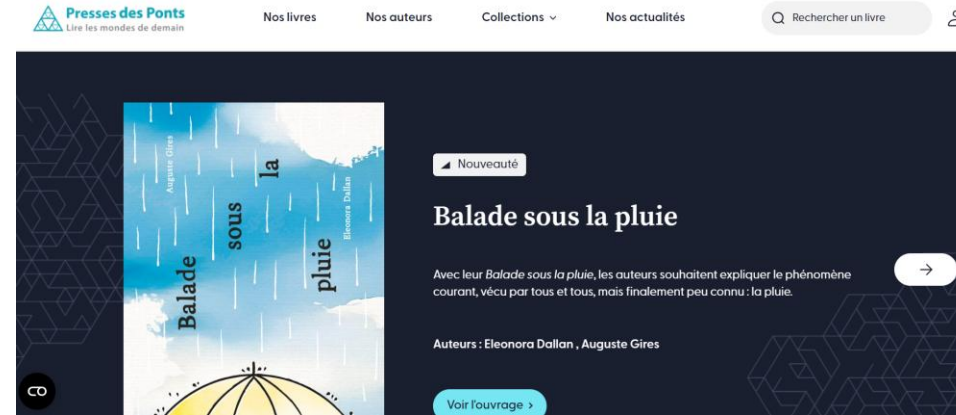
Presses des Ponts
Lire les mondes de demain

Nos livres
Nos auteurs
Collections
Nos actualités
Rechercher un livre

Auguste Gires
Balade
sous
la
pluie
Eleonora Dallan

Nouveauté

Balade sous la pluie

Avec leur *Balade sous la pluie*, les auteurs souhaitent expliquer le phénomène courant, vécu par tous et tous, mais finalement peu connu : la pluie.

Auteurs : Eleonora Dallan , Auguste Gires

Voir l'ouvrage ›